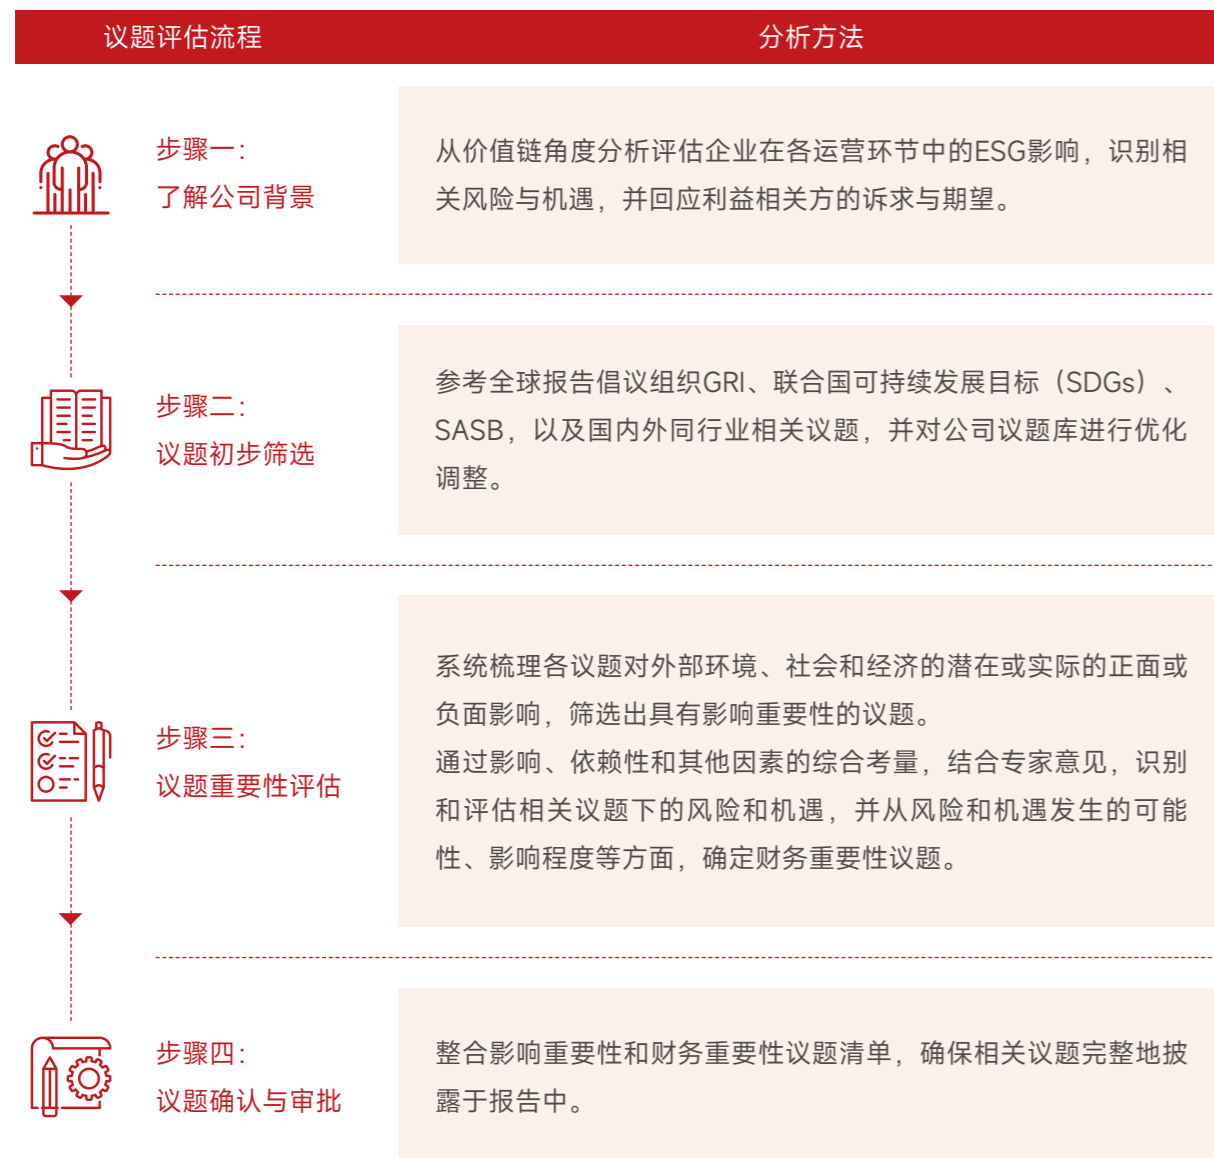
| 议题评估流程 | 分析方法 |
|---|---|
| 步骤一：了解公司背景 | 从价值链角度分析评估企业在各运营环节中的ESG影响，识别相关风险与机遇，并回应利益相关方的诉求与期望。 |
| 步骤二：议题初步筛选 | 参考全球报告倡议组织GRI、联合国可持续发展目标（SDGs）、SASB，以及国内外同行业相关议题，并对公司议题库进行优化调整。 |
| 步骤三：议题重要性评估 | 系统梳理各议题对外部环境、社会和经济的潜在或实际的正面或负面影响，筛选出具有影响重要性的议题。<br>通过影响、依赖性和其他因素的综合考量，结合专家意见，识别和评估相关议题下的风险和机遇，并从风险和机遇发生的可能性、影响程度等方面，确定财务重要性议题。 |
| 步骤四：议题确认与审批 | 整合影响重要性和财务重要性议题清单，确保相关议题完整地披露于报告中。 |